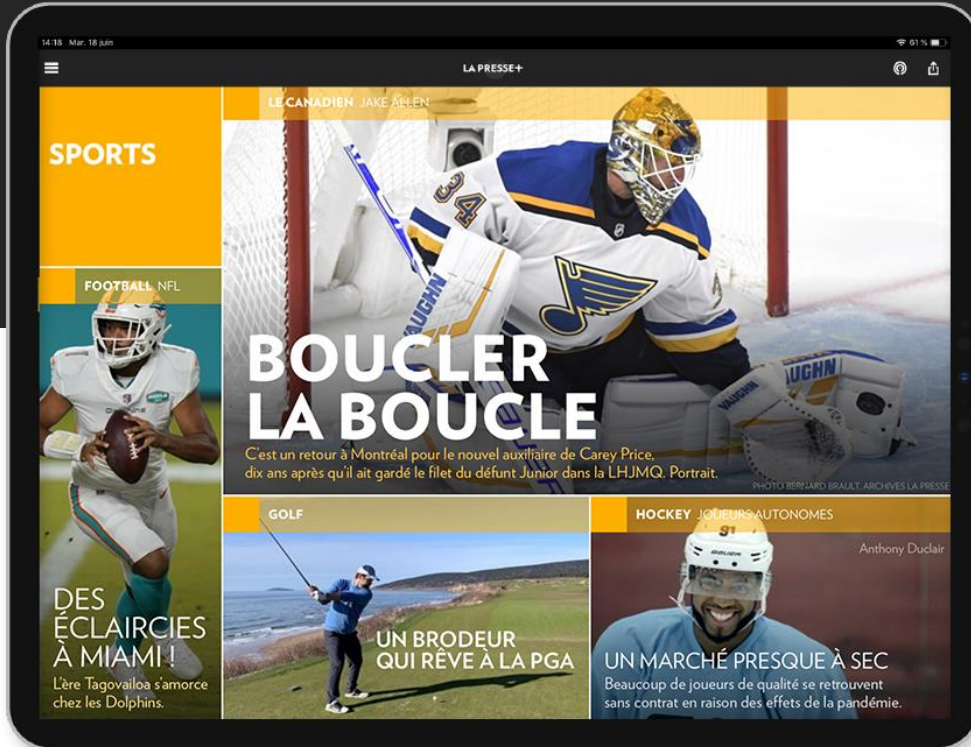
14:18 Mar. 18 juin

61 %

LA PRESSE+

SPORTS

LE CANADIEN JAKE ALLEN

BOUCLER LA BOUCLE

C'est un retour à Montréal pour le nouvel auxiliaire de Carey Price, dix ans après qu'il ait gardé le filet du défunt Junior dans la LHJMQ. Portrait.

PHOTO BERNARD BRAULT, ARCHIVES LA PRESSE

FOOTBALL NFL

DES ÉCLAIRCIES À MIAMI !

L'ère Tagovailoa s'amorce chez les Dolphins.

GOLF

UN BRODEUR QUI RÊVE À LA PGA

HOCKEY JOUEURS AUTONOMES

Anthony Duclair

UN MARCHÉ PRESQUE À SEC

Beaucoup de joueurs de qualité se retrouvent sans contrat en raison des effets de la pandémie.